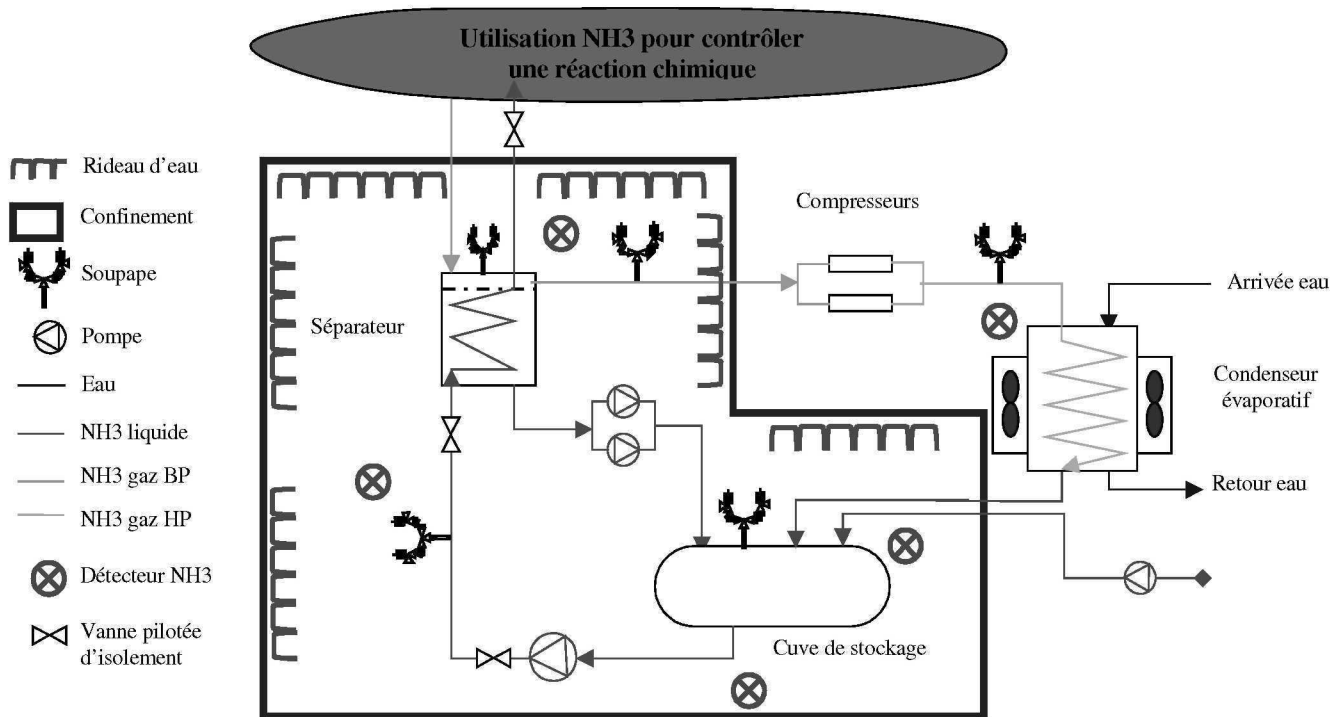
Utilisation NH3 pour contrôler une réaction chimique

Rideau d'eau

Confinement

Soupape

Pompe

Eau

NH3 liquide

NH3 gaz BP

NH3 gaz HP

Détecteur NH3

Vanne pilotée d'isolement

Séparateur

Compresseurs

Arrivée eau

Condenseur évaporatif

Retour eau

Cuve de stockage